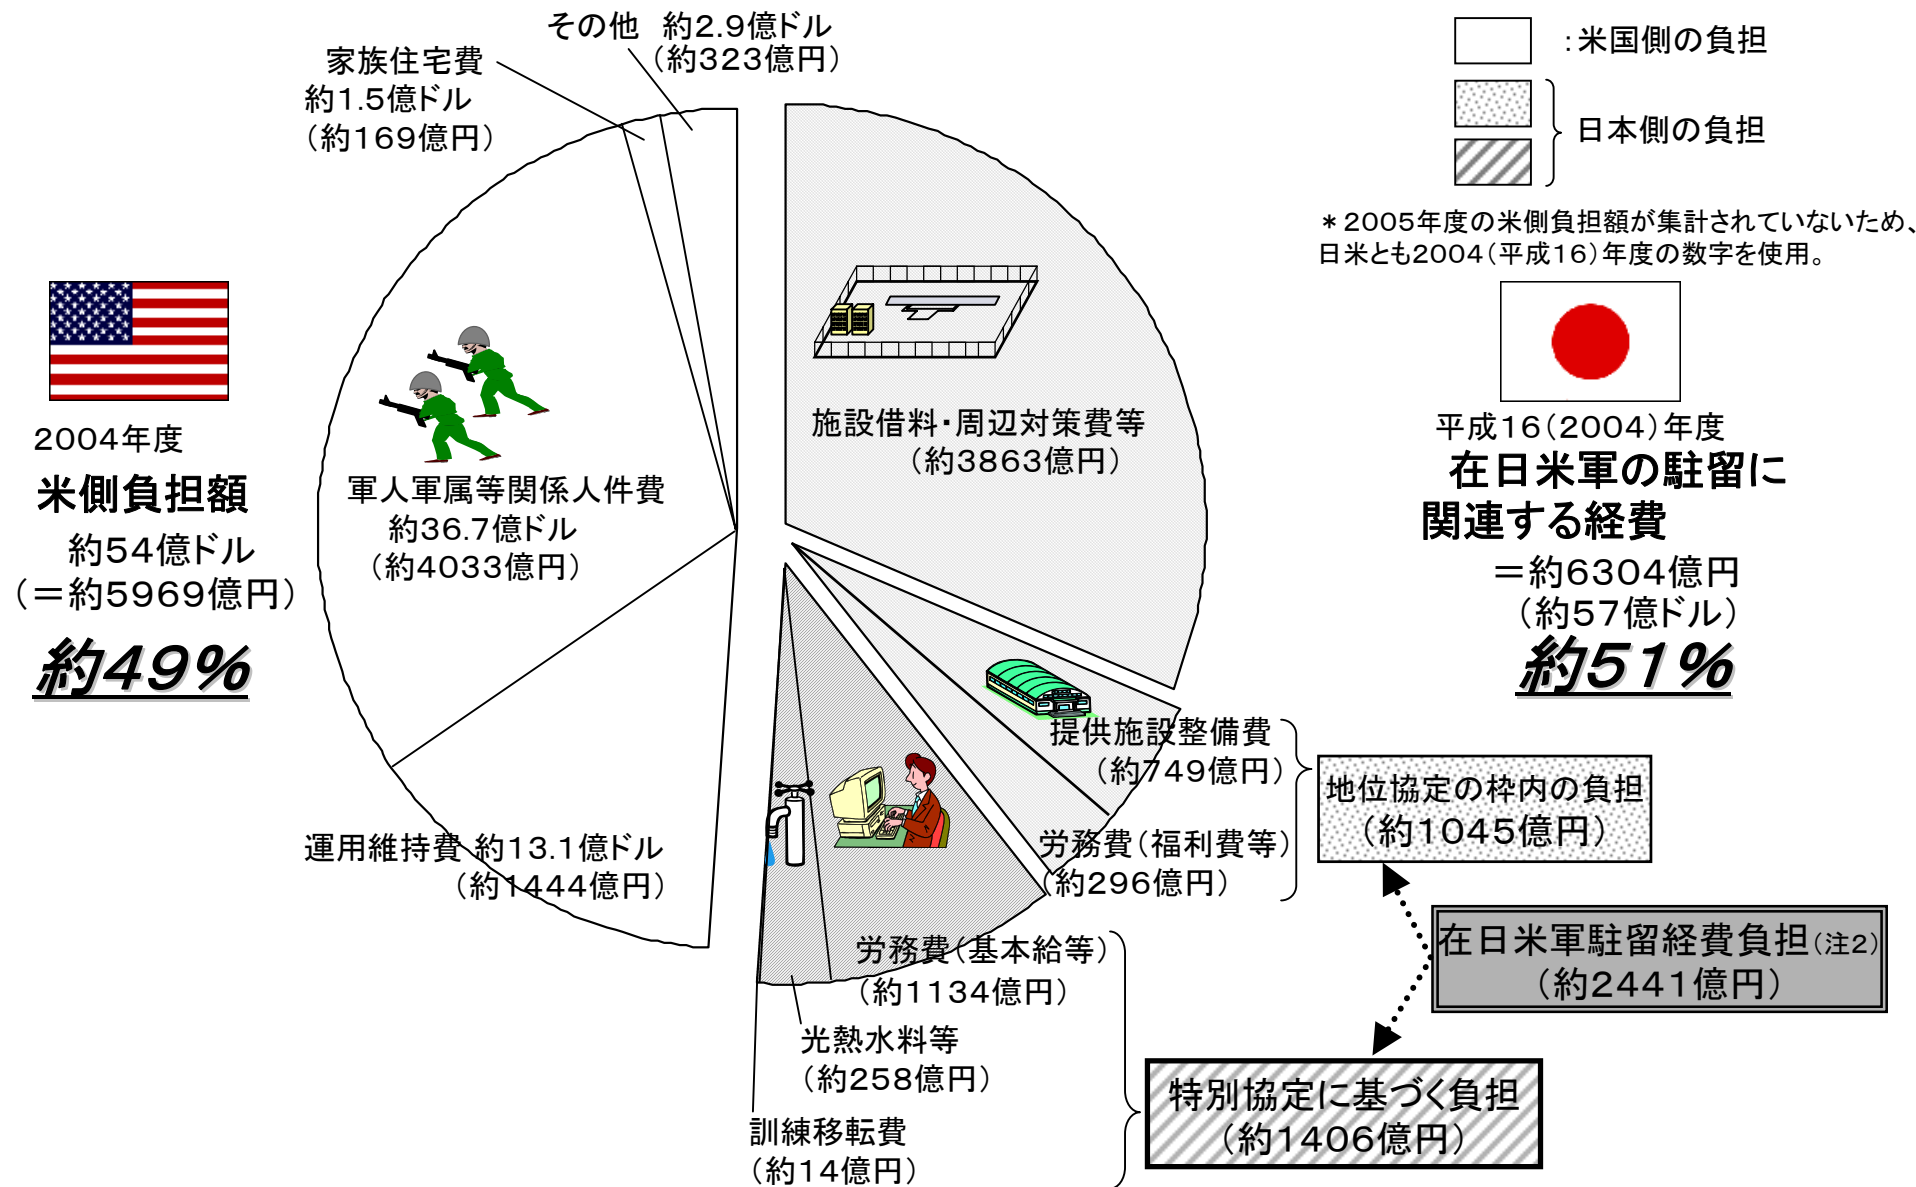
その他　約2.9億ドル
（約323億円）

家族住宅費
約1.5億ドル
（約169億円）

:米国側の負担

日本側の負担

＊2005年度の米側負担額が集計されていないため、日米とも2004（平成16）年度の数字を使用。

2004年度
米側負担額
約54億ドル
（＝約5969億円）
約49%

軍人軍属等関係人件費
約36.7億ドル
（約4033億円）

施設借料・周辺対策費等
（約3863億円）

平成16（2004）年度
在日米軍の駐留に関連する経費
＝約6304億円
（約57億ドル）
約51%

提供施設整備費
（約749億円）

地位協定の枠内の負担
（約1045億円）

運用維持費 約13.1億ドル
（約1444億円）

労務費（福利費等）
（約296億円）

在日米軍駐留経費負担(注2)
（約2441億円）

労務費（基本給等）
（約1134億円）

光熱水料等
（約258億円）

訓練移転費
（約14億円）

特別協定に基づく負担
（約1406億円）